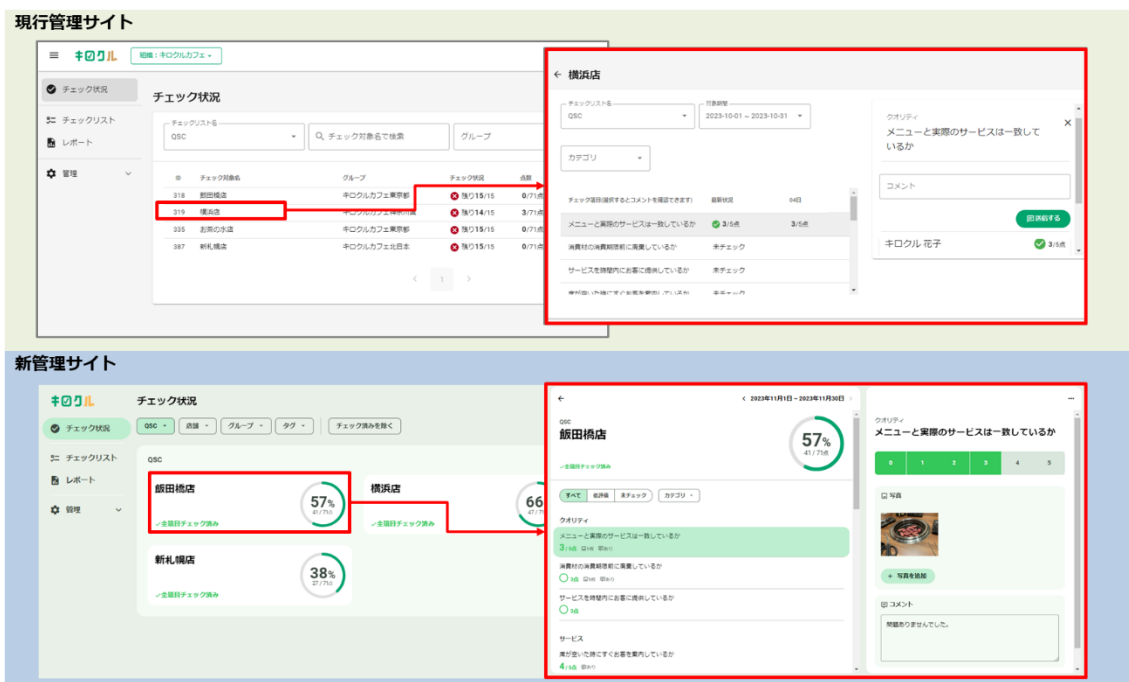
現行管理サイト

キロクル 組織：キロクルカフェ

チェック状況
チェックリスト
レポート
管理

チェック状況

チェックリスト名
QSC
チェック対象名で検索
グループ

| # | チェック対象名 | グループ | チェック状況 | 点数 |
|---|---|---|---|---|
| 318 | 飯田橋店 | キロクルカフェ東京都 | 残り15/15 | 0/71点 |
| 319 | 横浜店 | キロクルカフェ神奈川県 | 残り14/15 | 3/71点 |
| 335 | お茶の水店 | キロクルカフェ東京都 | 残り15/15 | 0/71点 |
| 387 | 新札幌店 | キロクルカフェ北日本 | 残り15/15 | 0/71点 |

1

← 横浜店

チェックリスト名
QSC
対象期間
2023-10-01 ~ 2023-10-31
カテゴリ

| チェック項目(選択するとコメントを確認できます) | 最新状況 | 04日 |
|---|---|---|
| メニューと実際のサービスは一致しているか | 3/5点 | 3/5点 |
| 消費材の消費期限前に廃棄しているか | 未チェック | |
| サービスを時間内にお客に提供しているか | 未チェック | |
| 席が空いた時にすぐお客を案内しているか | 未チェック | |

クオリティ
メニューと実際のサービスは一致しているか
コメント
返信する
キロクル 花子 3/5点

新管理サイト

キロクル
チェック状況
チェックリスト
レポート
管理

チェック状況
QSC 店舗 グループ タグ チェック済みを除く

QSC
飯田橋店 57% 41/71点 ✓全項目チェック済み
横浜店 66% 47/71点 ✓全項目チェック済み
新札幌店 38% 27/71点 ✓全項目チェック済み

← < 2023年11月1日 ~ 2023年11月30日 >
QSC
飯田橋店
57% 41/71点
✓全項目チェック済み
すべて 低評価 未チェック カテゴリ
クオリティ
メニューと実際のサービスは一致しているか
3/5点 1枚 あり
消費材の消費期限前に廃棄しているか
0点 0枚 あり
サービスを時間内にお客に提供しているか
0点
サービス
席が空いた時にすぐお客を案内しているか
4/5点 あり

クオリティ
メニューと実際のサービスは一致しているか
0 1 2 3 4 5
写真
+ 写真を追加
コメント
問題ありませんでした。